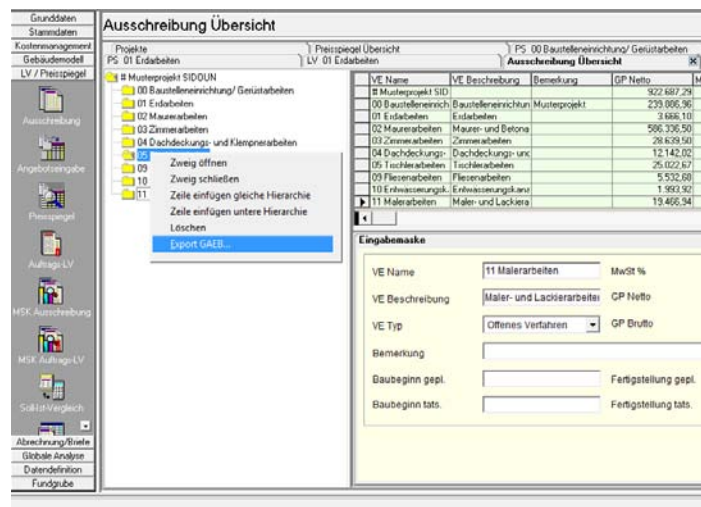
Grunddaten
Stammdaten
Kostenmanagement
Gebäudemodell
LV / Preisspiegel
Ausschreibung
Angebotseingabe
Preisspiegel
Auftrags-LV
MSK-Ausschreibung
MSK-Auftrags-LV
Soll-Ist-Vergleich
Abrechnung/Briefe
Globale Analyse
Datendefinition
Fundgrube

Ausschreibung Übersicht

Projekte
PS 01 Erdarbeiten
Preisspiegel Übersicht
LV 01 Erdarbeiten
PS 00 Baustelleneinrichtung/ Gerüstarbeiten
Ausschreibung Übersicht

# Musterprojekt SIDOUN
00 Baustelleneinrichtung/ Gerüstarbeiten
01 Erdarbeiten
02 Maurerarbeiten
03 Zimmerarbeiten
04 Dachdeckungs- und Klempnerarbeiten
05
09
10
11

Zweig öffnen
Zweig schließen
Zeile einfügen gleiche Hierarchie
Zeile einfügen untere Hierarchie
Löschen
Export GAEB...

| VE Name | VE Beschreibung | Bemerkung | GP Netto |
|---|---|---|---|
| # Musterprojekt SID | | | 922.687,29 |
| 00 Baustelleneinrich | Baustelleneinrichtun | Musterprojekt | 239.086,96 |
| 01 Erdarbeiten | Erdarbeiten | | 3.666,10 |
| 02 Maurerarbeiten | Maurer- und Betona | | 586.336,50 |
| 03 Zimmerarbeiten | Zimmerarbeiten | | 28.639,50 |
| 04 Dachdeckungs- | Dachdeckungs- und | | 12.142,02 |
| 05 Tischlerarbeiten | Tischlerarbeiten | | 25.022,67 |
| 09 Fliesenarbeiten | Fliesenarbeiten | | 5.532,68 |
| 10 Entwässerungsk. | Entwässerungskan | | 1.993,92 |
| 11 Malerarbeiten | Maler- und Lackiera | | 19.466,94 |

Eingabemaske
VE Name | 11 Malerarbeiten | MwSt %
VE Beschreibung | Maler- und Lackierarbeiter | GP Netto
VE Typ | Offenes Verfahren | GP Brutto
Bemerkung
Baubeginn gepl. | Fertigstellung gepl.
Baubeginn tats. | Fertigstellung tats.